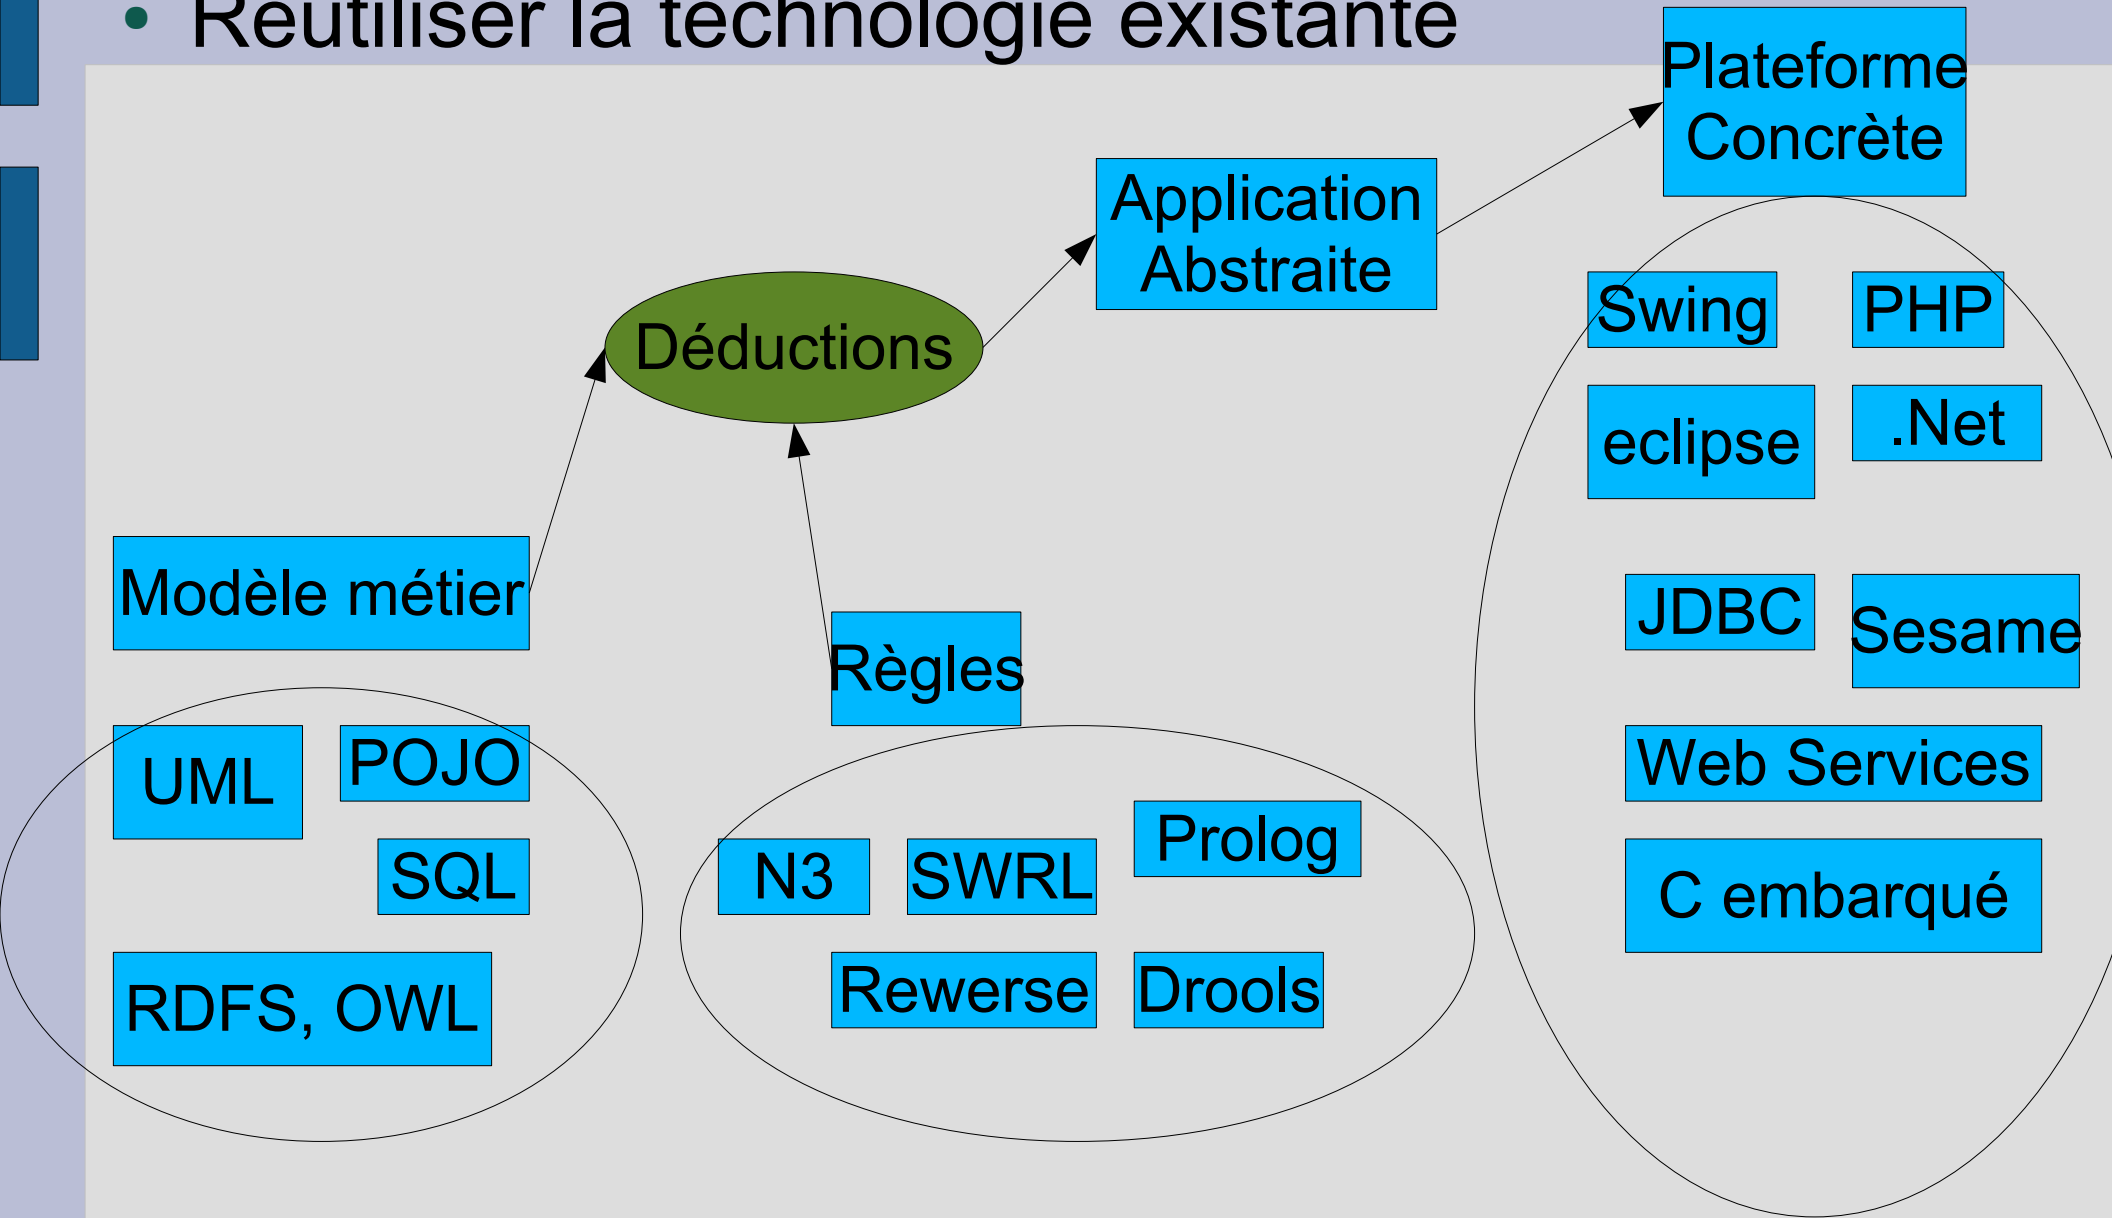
• Réutiliser la technologie existante

Plateforme Concrète

Application Abstraite

Déductions

Swing

PHP

eclipse

.Net

Modèle métier

Règles

JDBC

Sesame

UML

POJO

Web Services

SQL

N3

SWRL

Prolog

C embarqué

RDFS, OWL

Rewerse

Drools